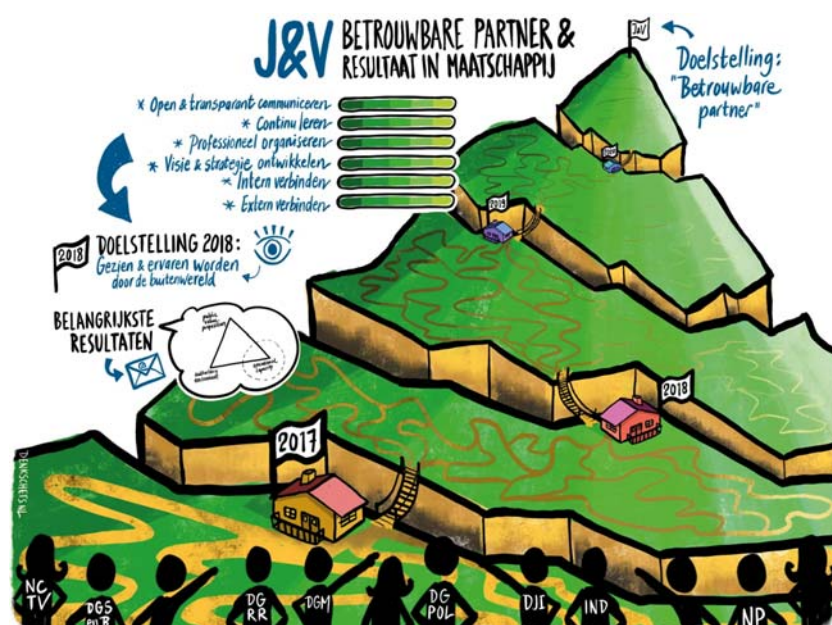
J&V BETROUWBARE PARTNER & RESULTAAT IN MAATSCHAPPIJ

J&V

Doelstelling: "Betrouwbare partner"

* Open & transparant communiceren
* Continu leren
* Professioneel organiseren
* Visie & strategie ontwikkelen
* Intern verbinden
* Extern verbinden

2018 DOELSTELLING 2018: Gezien & ervaren worden door de buitenwereld

BELANGRIJKSTE RESULTATEN

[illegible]

2019

2018

2017

DENKSCHETS.NL

NCTV
DGS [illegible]
DGRR
DGM
DGPOL
DJI
IND
NP